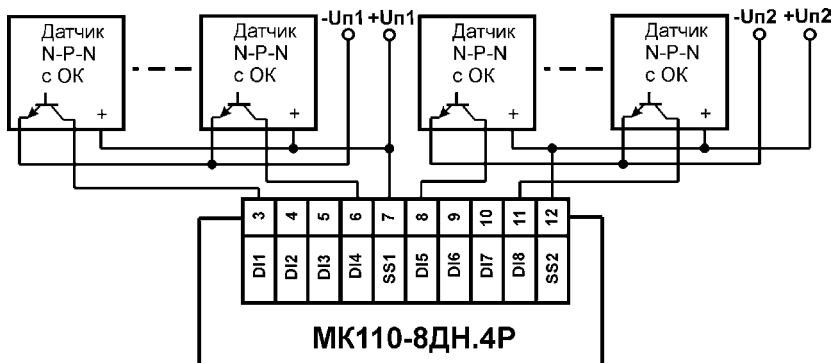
Датчик N-P-N с ОК

Датчик N-P-N с ОК

-Uп1 +Uп1

Датчик N-P-N с ОК

Датчик N-P-N с ОК

-Uп2 +Uп2

+ + + +

| 3 | 4 | 5 | 6 | 7 | 8 | 9 | 10 | 11 | 12 |
|---|---|---|---|---|---|---|---|---|---|
| DI1 | DI2 | DI3 | DI4 | SS1 | DI5 | DI6 | DI7 | DI8 | SS2 |

МК110-8ДН.4Р